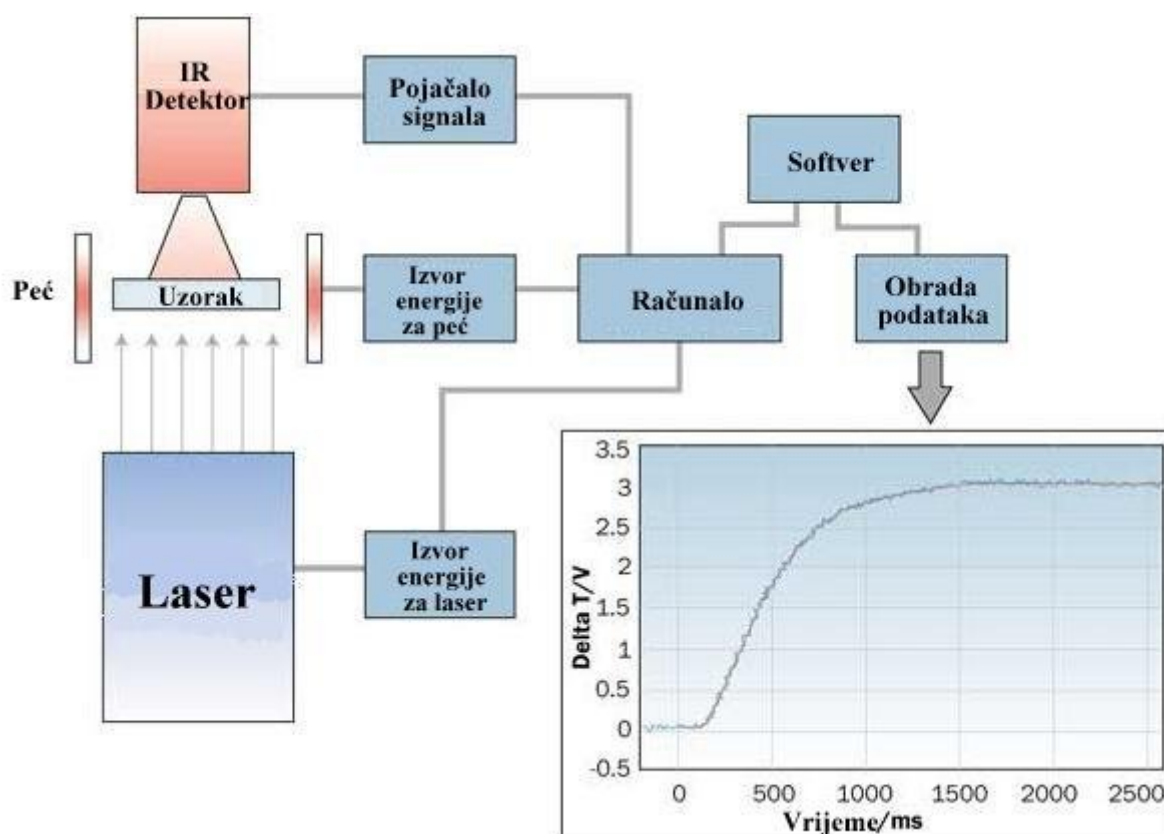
IR Detektor

Pojačalo signala

Softver

Peć

Uzorak

Izvor energije za peć

Računalo

Obrada podataka

Laser

Izvor energije za laser

3.5
3
2.5
2
1.5
1
0.5
0
-0.5

Delta T/V

0 500 1000 1500 2000 2500

Vrijeme/ms